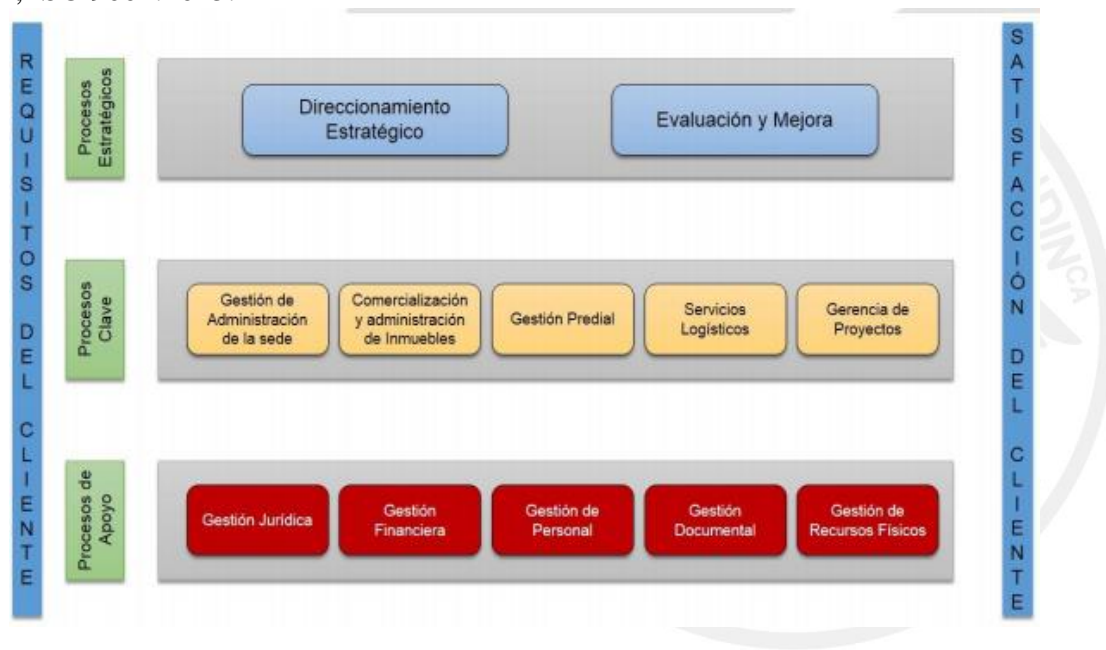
REQUISITOS DEL CLIENTE

Procesos Estratégicos

Direccionamiento Estratégico

Evaluación y Mejora

Procesos Clave

Gestión de Administración de la sede

Comercialización y administración de Inmuebles

Gestión Predial

Servicios Logísticos

Gerencia de Proyectos

Procesos de Apoyo

Gestión Jurídica

Gestión Financiera

Gestión de Personal

Gestión Documental

Gestión de Recursos Físicos

SATISFACCIÓN DEL CLIENTE